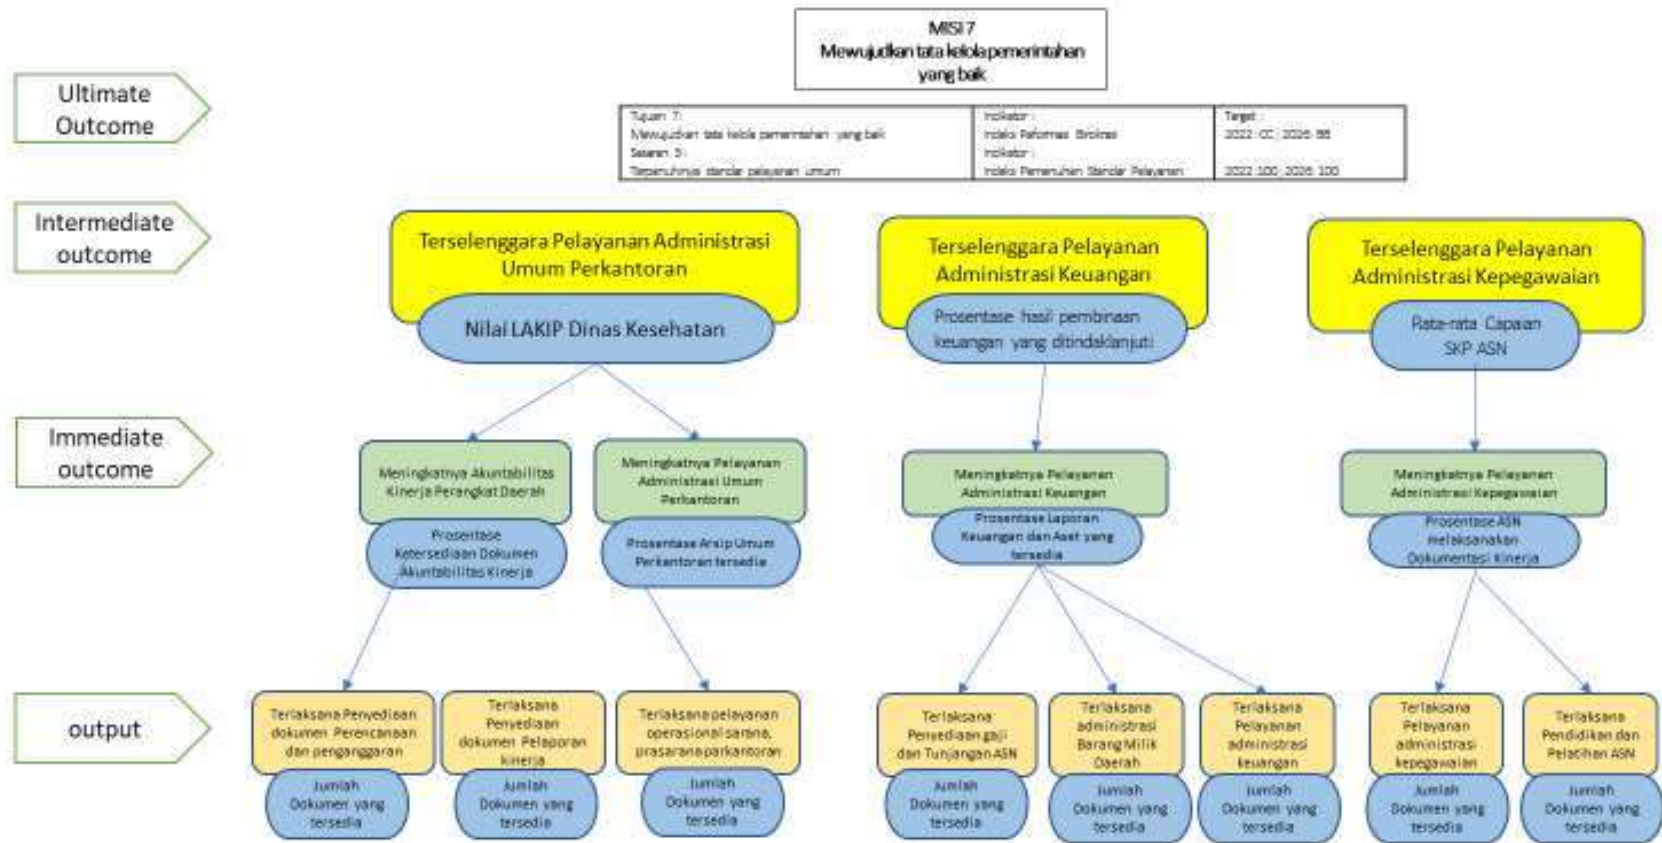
Ultimate Outcome

Intermediate outcome

Immediate outcome

output

MISI 7
Mewujudkan tata kelola pemerintahan yang baik

| Tujuan 7: Mewujudkan tata kelola pemerintahan yang baik Sasaran 3: Terpenuhinya standar pelayanan umum | Indikator: Indeks Reformasi Birokrasi Indikator: Indeks Pemenuhan Standar Pelayanan | Target: 2022 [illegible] 2026 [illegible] 2022 100 2026 100 |
|---|---|---|

Terselenggara Pelayanan Administrasi Umum Perkantoran

Nilai LAKIP Dinas Kesehatan

Terselenggara Pelayanan Administrasi Keuangan

Prosentase hasil pembinaan keuangan yang ditindaklanjuti

Terselenggara Pelayanan Administrasi Kepegawaian

Rata-rata Capaian SKP ASN

Meningkatnya Akuntabilitas Kinerja Perangkat Daerah

Prosentase Ketersediaan Dokumen Akuntabilitas Kinerja

Meningkatnya Pelayanan Administrasi Umum Perkantoran

Prosentase Arsip Umum Perkantoran tersedia

Meningkatnya Pelayanan Administrasi Keuangan

Prosentase Laporan Keuangan dan Aset yang tersedia

Meningkatnya Pelayanan Administrasi Kepegawaian

Prosentase ASN melaksanakan Dokumentasi Kinerja

Terlaksana Penyediaan dokumen Perencanaan dan penganggaran

Jumlah Dokumen yang tersedia

Terlaksana Penyediaan dokumen Pelaporan kinerja

Jumlah Dokumen yang tersedia

Terlaksana pelayanan operasional sarana, prasarana perkantoran

Jumlah Dokumen yang tersedia

Terlaksana Penyediaan gaji dan Tunjangan ASN

Jumlah Dokumen yang tersedia

Terlaksana administrasi Barang Milik Daerah

Jumlah Dokumen yang tersedia

Terlaksana Pelayanan administrasi keuangan

Jumlah Dokumen yang tersedia

Terlaksana Pelayanan administrasi kepegawaian

Jumlah Dokumen yang tersedia

Terlaksana Pendidikan dan Pelatihan ASN

Jumlah Dokumen yang tersedia